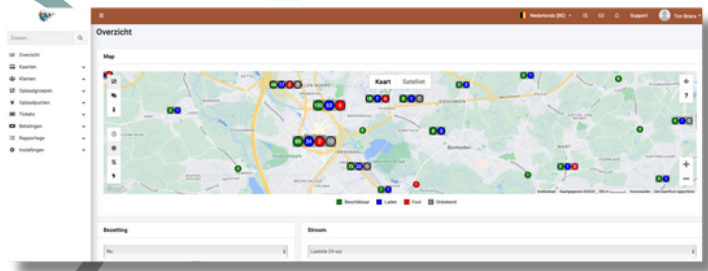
Zoeken...

Overzicht
Kaarten
Klanten
Oplaadgroepen
Oplaadpunten
Tickets
Betalingen
Rapportage
Instellingen

Nederlands (NC)
Support
Tim Briers

Overzicht

Map

Kaart
Satelliet

Beschikbaar
Laden
Fout
Onbekend

Bezetting

Nu

Stroom

Laatste 24 uur